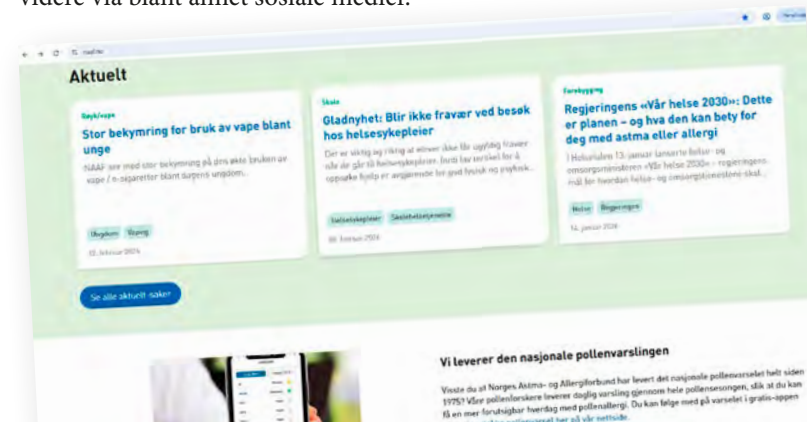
videre via blant annet sosiale medier.

Aktuelt

Røyk/vape
Stor bekymring for bruk av vape blant unge
NAAF ser med stor bekymring på den økte bruken av vape / e-sigaretter blant dagens ungdom.
Ungdom Vaping
12. februar 2024

Skole
Gladnyhet: Blir ikke fravær ved besøk hos helsesykepleier
Det er viktig og riktig at elever ikke får ugyldig fravær når de går til helsesykepleier, fordi lav terskel for å oppsøke hjelp er avgjørende for god fysisk og psykisk...
Helsesykepleier Skolehelsetjeneste
08. februar 2024

Forebygging
Regjeringens «Vår helse 2030»: Dette er planen – og hva den kan bety for deg med astma eller allergi
I Holmsbu den 13. januar lanserte helse- og omsorgsministeren «Vår helse 2030» – regjeringens mål for hvordan helse- og omsorgstjenestene skal...
Helse Regjeringen
14. januar 2024

Se alle aktuelt saker

Vi leverer den nasjonale pollenvarslingen
Visste du at Norges Astma- og Allergiforbund har levert det nasjonale pollenvarselet helt siden 1975? Våre pollenforskere leverer daglig varsling gjennom hele pollensesongen, slik at du kan få en mer forutsigbar hverdag med pollenallergi. Du kan følge med på varselet i gratis-appen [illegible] her på vår nettside.